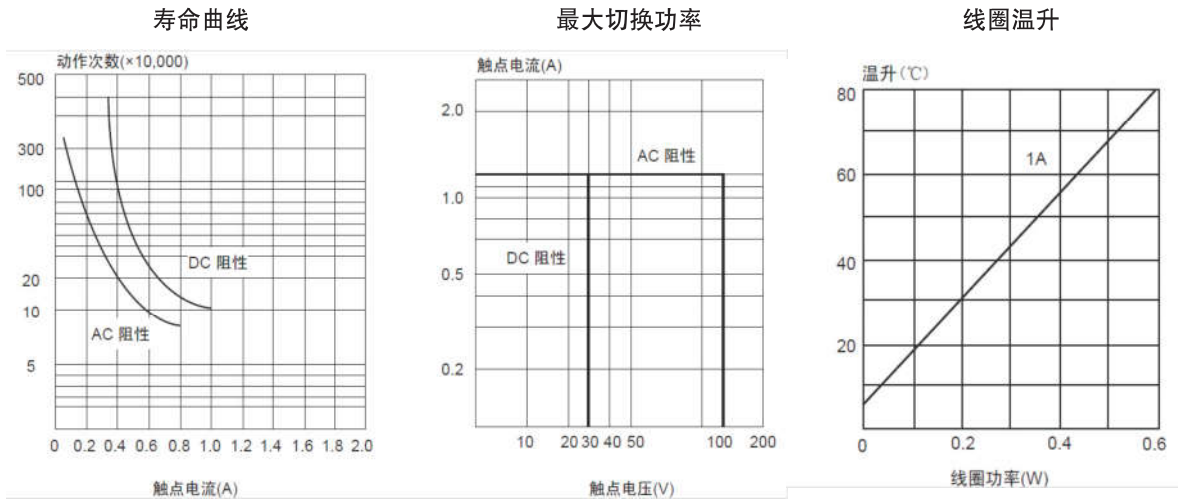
寿命曲线

动作次数(×10,000)

500
300
100
20
10
5

DC 阻性
AC 阻性

0 0.2 0.4 0.6 0.8 1.0 1.2 1.4 1.6 1.8 2.0

触点电流(A)

最大切换功率

触点电流(A)

2.0
1.0
0.5
0.2

AC 阻性
DC 阻性

10 20 30 40 50 100 200

触点电压(V)

线圈温升

温升(℃)

80
60
40
20

1A

0 0.2 0.4 0.6

线圈功率(W)